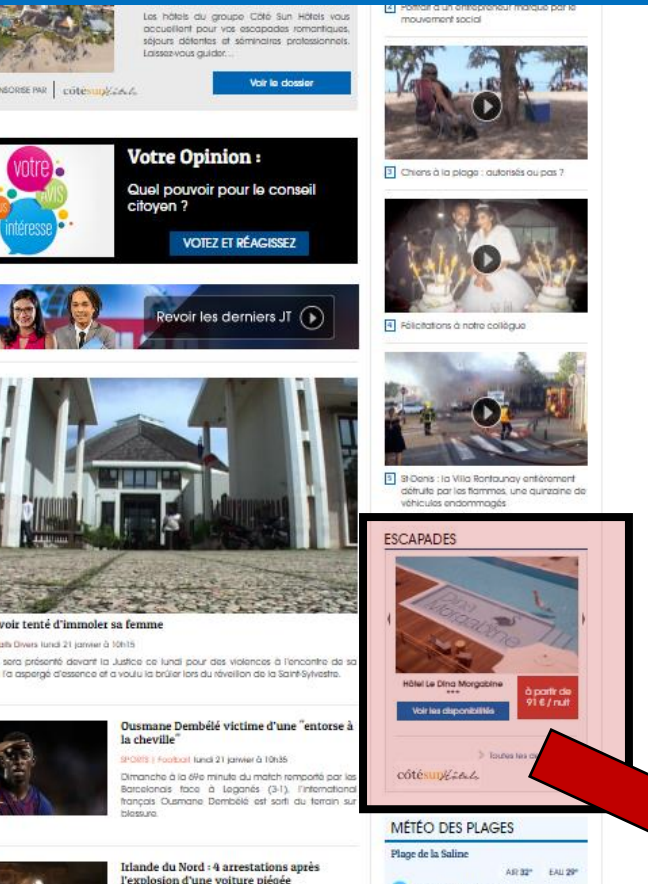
Les hôtels du groupe Côté Sun Hôtels vous accueillent pour vos escapades romantiques, séjours détentes et séminaires professionnels. Laissez-vous guider...

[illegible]NSORISE PAR côtésunHôtels

Voir le dossier

votre avis intéresse

Votre Opinion :

Quel pouvoir pour le conseil citoyen ?

VOTEZ ET RÉAGISSEZ

Revoir les derniers JT

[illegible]voir tenté d'immoler sa femme

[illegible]aits Divers lundi 21 janvier à 10h15

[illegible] sera présenté devant la Justice ce lundi pour des violences à l'encontre de sa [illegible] l'a aspergé d'essence et a voulu la brûler lors du réveillon de la Saint-Sylvestre.

Ousmane Dembélé victime d'une "entorse à la cheville"

SPORTS | Football lundi 21 janvier à 10h35

Dimanche à la 69e minute du match remporté par les Barcelonais face à Leganés (3-1), l'international français Ousmane Dembélé est sorti du terrain sur blessure.

Irlande du Nord : 4 arrestations après l'explosion d'une voiture piégée

2 Portrait d'un entrepreneur marqué par le mouvement social

3 Chiens à la plage : autorisés ou pas ?

4 Félicitations à notre collègue

5 St-Denis : la Villa Rontaunay entièrement détruite par les flammes, une quinzaine de véhicules endommagés

ESCAPADES

Dina Morgabine

Hôtel Le Dina Morgabine

Voir les disponibilités

à partir de 91 € / nuit

Toutes les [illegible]

côtésunHôtels

MÉTÉO DES PLAGES

Plage de la Saline

AIR 32° EAU 29°